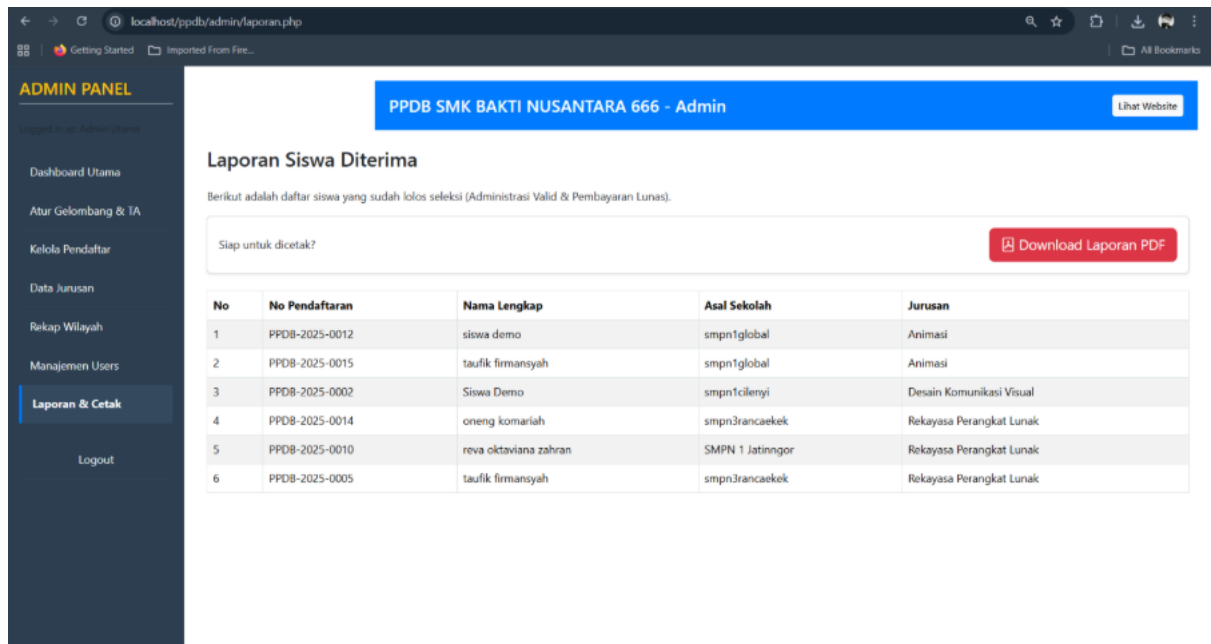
localhost/ppdb/admin/laporan.php

Getting Started | Imported From Fire... | All Bookmarks

ADMIN PANEL

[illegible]

Dashboard Utama
Atur Gelombang & TA
Kelola Pendaftar
Data Jurusan
Rekap Wilayah
Manajemen Users
Laporan & Cetak
Logout

PPDB SMK BAKTI NUSANTARA 666 - Admin

Lihat Website

Laporan Siswa Diterima

Berikut adalah daftar siswa yang sudah lolos seleksi (Administrasi Valid & Pembayaran Lunas).

Siap untuk dicetak?

Download Laporan PDF

| No | No Pendaftaran | Nama Lengkap | Asal Sekolah | Jurusan |
|---|---|---|---|---|
| 1 | PPDB-2025-0012 | siswa demo | smpn1global | Animasi |
| 2 | PPDB-2025-0015 | taufik firmansyah | smpn1global | Animasi |
| 3 | PPDB-2025-0002 | Siswa Demo | smpn1cilenyi | Desain Komunikasi Visual |
| 4 | PPDB-2025-0014 | oneng komariah | smpn3rancaekek | Rekayasa Perangkat Lunak |
| 5 | PPDB-2025-0010 | reva oktaviana zahran | SMPN 1 Jatinngor | Rekayasa Perangkat Lunak |
| 6 | PPDB-2025-0005 | taufik firmansyah | smpn3rancaekek | Rekayasa Perangkat Lunak |